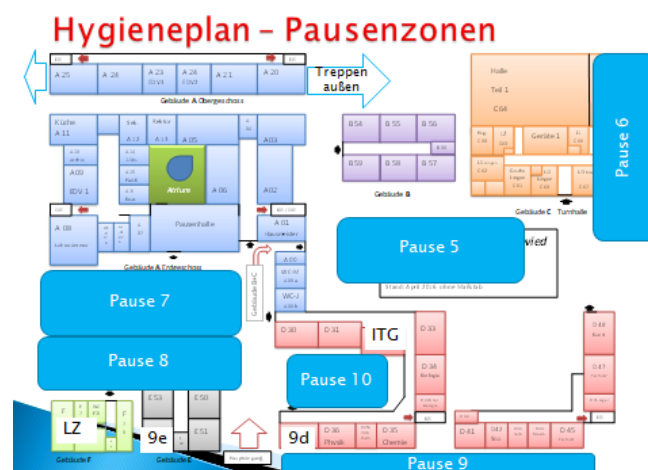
Hygieneplan – Pausenzonen

A 25
A 24
A 23
A 24
A 21
A 20
Treppen außen
Gebäude A Obergeschoss

Küche
A 11
A 10
IDV 1
A 05
Atrium
A 06
A 03
A 02
A 08
Pausenhalle
A 01
Gebäude A Erdgeschoss
WC-J

B 54
B 55
B 56
B 59
B 58
B 57
Gebäude B

Halle
Teil 1
C 04
Geräte 1
Gebäude C Turnhalle

Pause 6
Pause 5
vied
Pause 7
Pause 8
Pause 10
Pause 9

Gebäude B+C
D 30
D 31
ITG
D 33
D 34
D 36
D 35
9d
D 41
D 43
D 45
D 48
D 47

LZ
9e
E 53
E 50
E 51
Gebäude F
Gebäude E